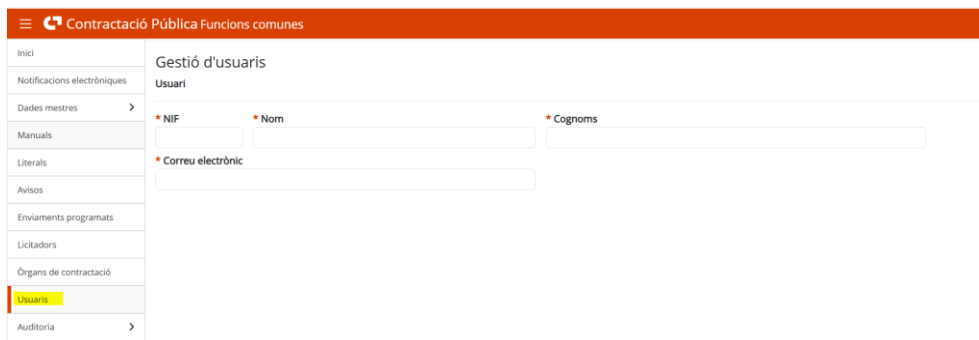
Contractació Pública Funcions comunes

Inici
Notificacions electròniques
Dades mestres >
Manuals
Literals
Avisos
Enviaments programats
Licitadors
Òrgans de contractació
Usuaris
Auditoria >

Gestió d'usuaris
Usuari

* NIF
* Nom
* Cognoms
* Correu electrònic